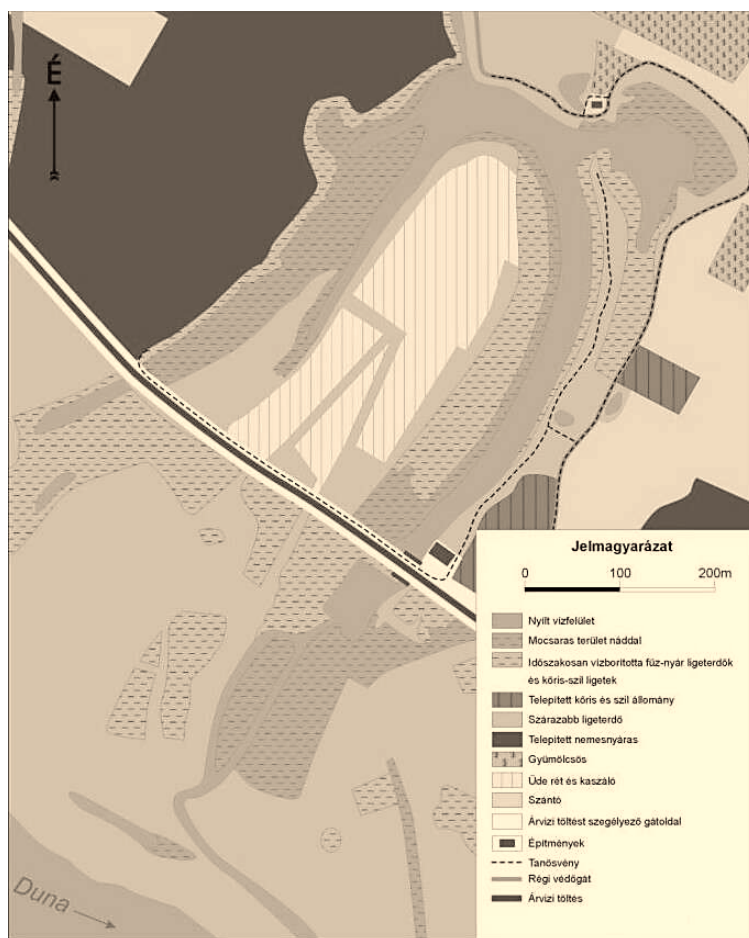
É

Jelmagyarázat

0 100 200m

Nyílt vízfelület
Mocsaras terület náddal
Időszakosan vízborította fűz-nyár ligeterdők és kőris-szil ligetek
Telepített kőris és szil állomány
Szárazabb ligeterdő
Telepített nemesnyáras
Gyümölcsös
Üde rét és kaszáló
Szántó
Árvízi töltést szegélyező gátoldal
Építmények
Tanösvény
Régi védőgát
Árvízi töltés

Duna